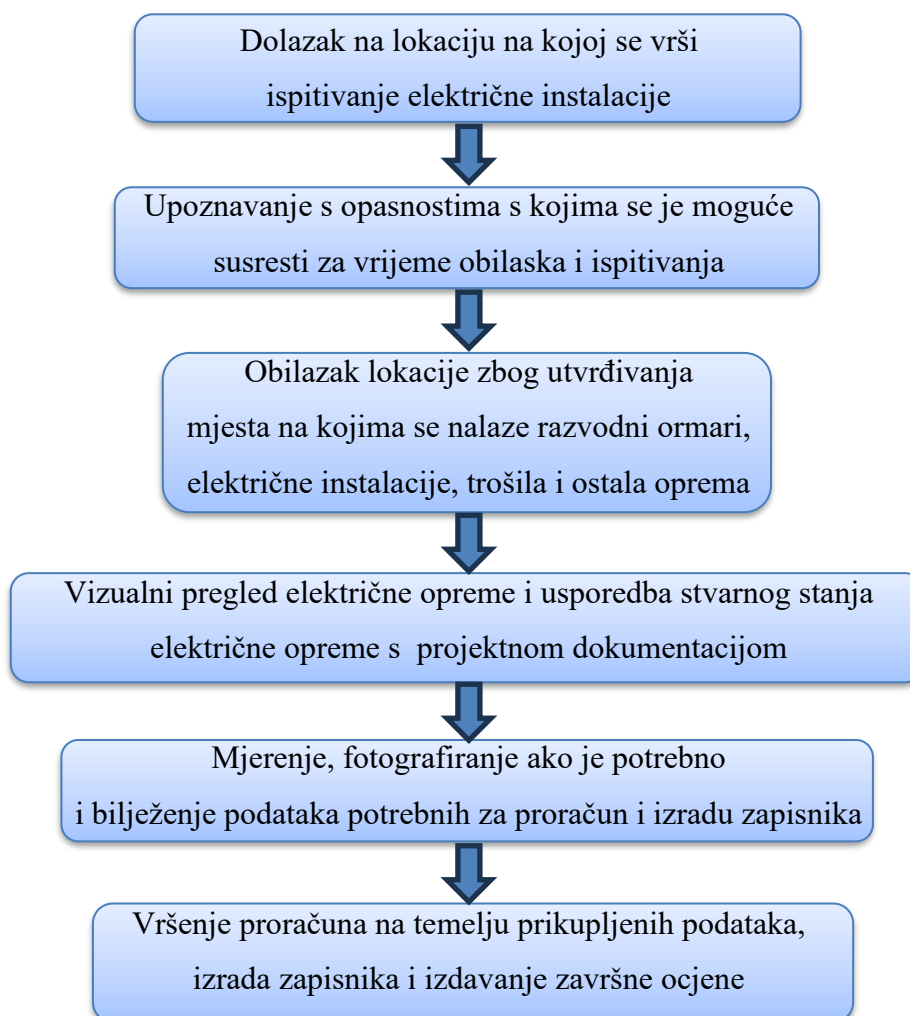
Dolazak na lokaciju na kojoj se vrši ispitivanje električne instalacije

Upoznavanje s opasnostima s kojima se je moguće susresti za vrijeme obilaska i ispitivanja

Obilazak lokacije zbog utvrđivanja mjesta na kojima se nalaze razvodni ormari, električne instalacije, trošila i ostala oprema

Vizualni pregled električne opreme i usporedba stvarnog stanja električne opreme s projektnom dokumentacijom

Mjerenje, fotografiranje ako je potrebno i bilježenje podataka potrebnih za proračun i izradu zapisnika

Vršenje proračuna na temelju prikupljenih podataka, izrada zapisnika i izdavanje završne ocjene